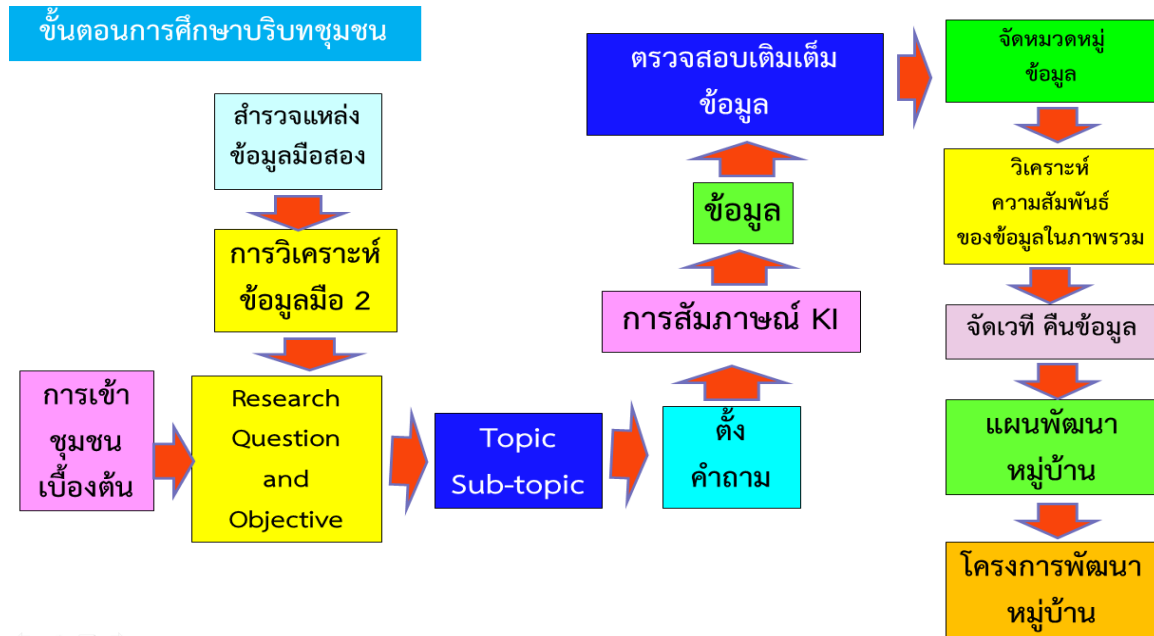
ขั้นตอนการศึกษาบริบทชุมชน

สำรวจแหล่งข้อมูลมือสอง

การวิเคราะห์ข้อมูลมือ 2

การเข้าชุมชนเบื้องต้น

Research Question and Objective

Topic Sub-topic

ตั้งคำถาม

การสัมภาษณ์ KI

ข้อมูล

ตรวจสอบเติมเต็มข้อมูล

จัดหมวดหมู่ข้อมูล

วิเคราะห์ความสัมพันธ์ของข้อมูลในภาพรวม

จัดเวที คืนข้อมูล

แผนพัฒนาหมู่บ้าน

โครงการพัฒนาหมู่บ้าน